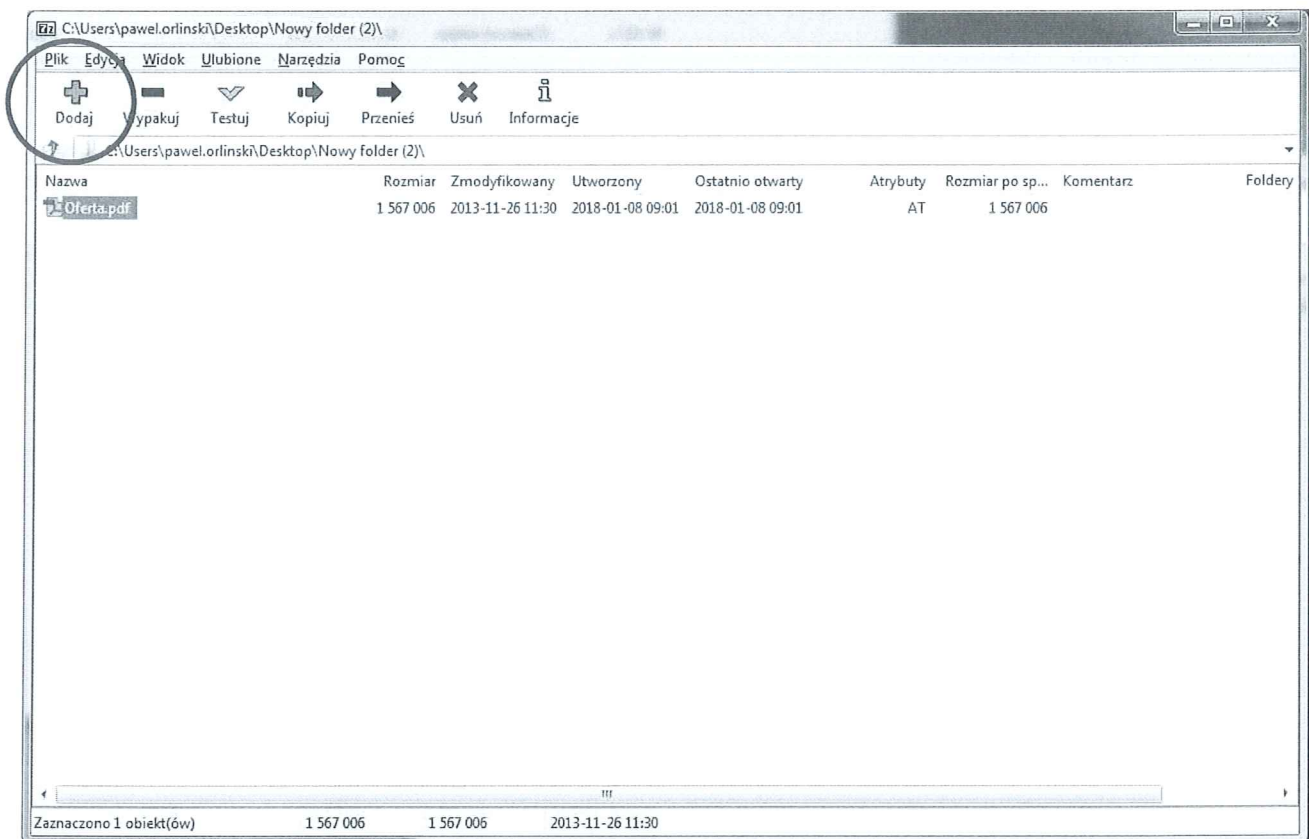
7z C:\Users\pawel.orlinski\Desktop\Nowy folder (2)\

Plik Edycja Widok Ulubione Narzędzia Pomoc

Dodaj Wypakuj Testuj Kopiuj Przenieś Usuń Informacje

C:\Users\pawel.orlinski\Desktop\Nowy folder (2)\

| Nazwa | Rozmiar | Zmodyfikowany | Utworzony | Ostatnio otwarty | Atrybuty | Rozmiar po sp... | Komentarz | Foldery |
|---|---|---|---|---|---|---|---|---|
| Oferta.pdf | 1 567 006 | 2013-11-26 11:30 | 2018-01-08 09:01 | 2018-01-08 09:01 | AT | 1 567 006 | | |

Zaznaczono 1 obiekt(ów) 1 567 006 1 567 006 2013-11-26 11:30